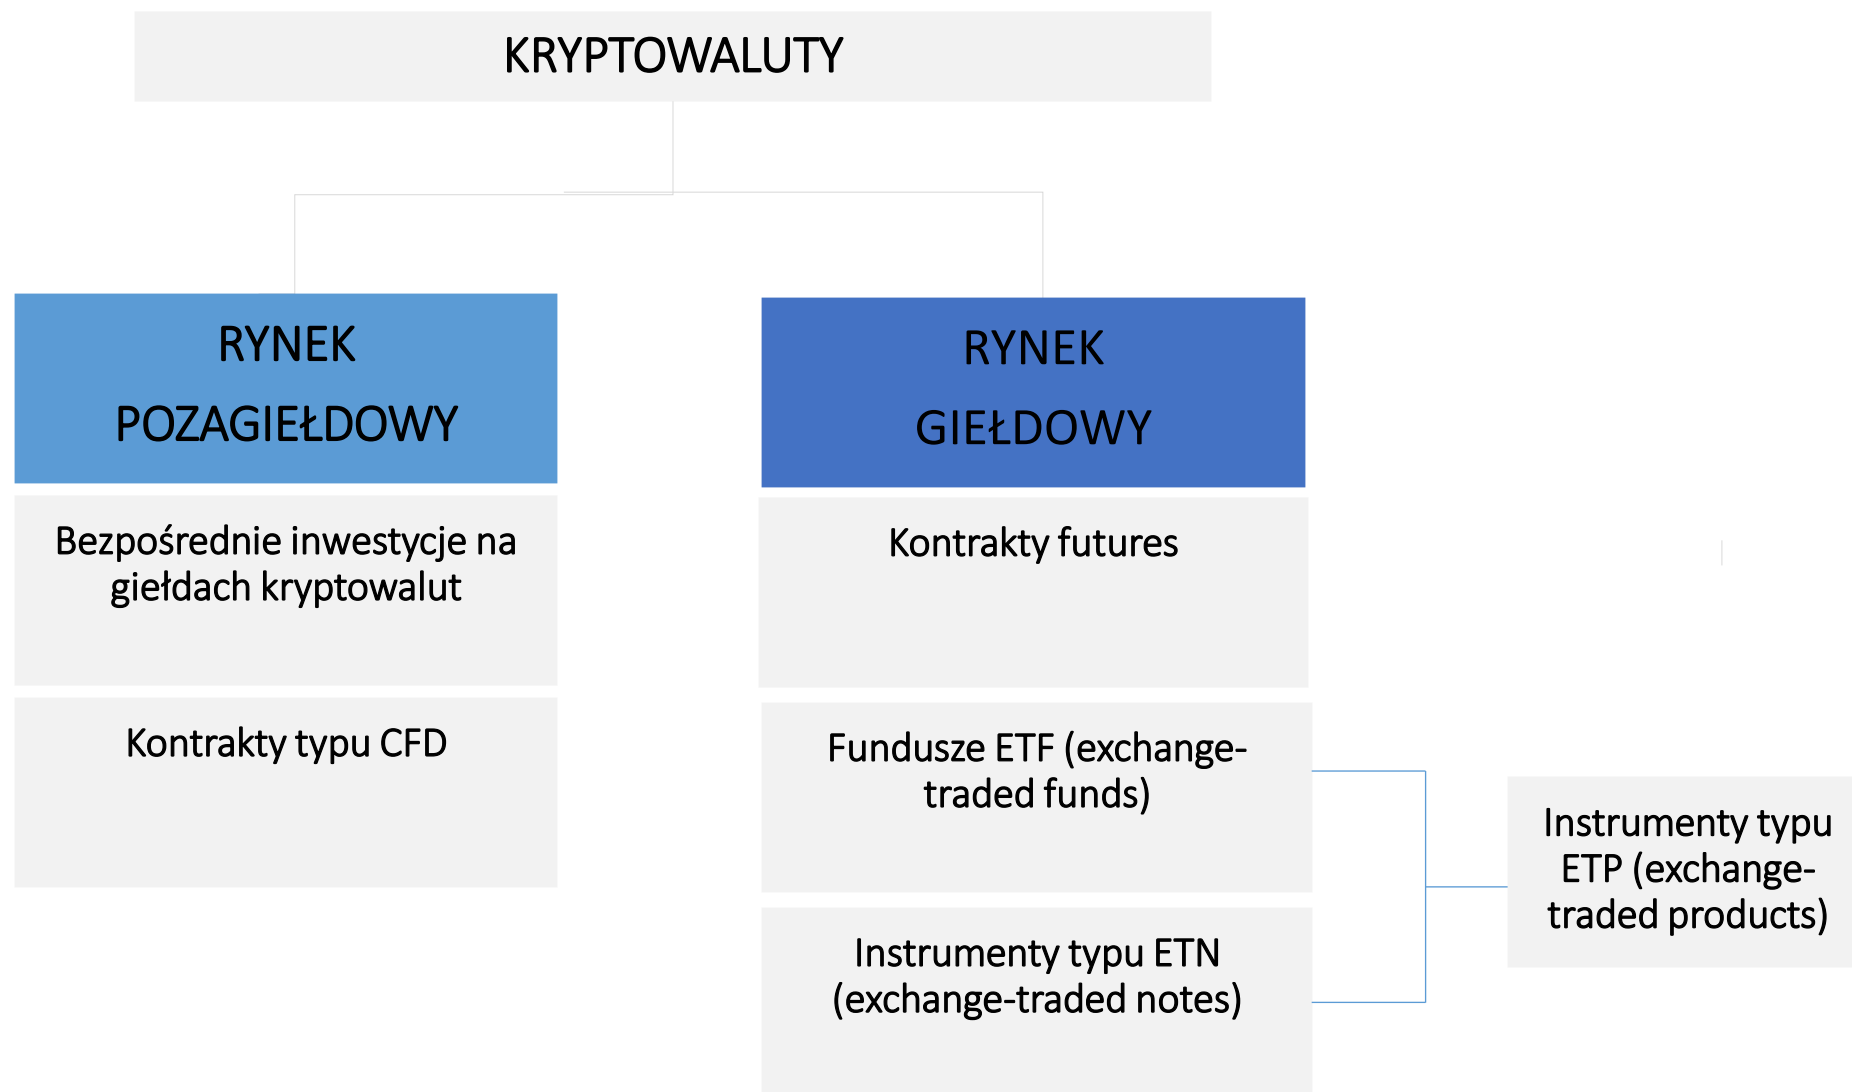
KRYPTOWALUTY

RYNEK POZAGIEŁDOWY

Bezpośrednie inwestycje na giełdach kryptowalut

Kontrakty typu CFD

RYNEK GIEŁDOWY

Kontrakty futures

Fundusze ETF (exchange-traded funds)

Instrumenty typu ETN (exchange-traded notes)

Instrumenty typu ETP (exchange-traded products)